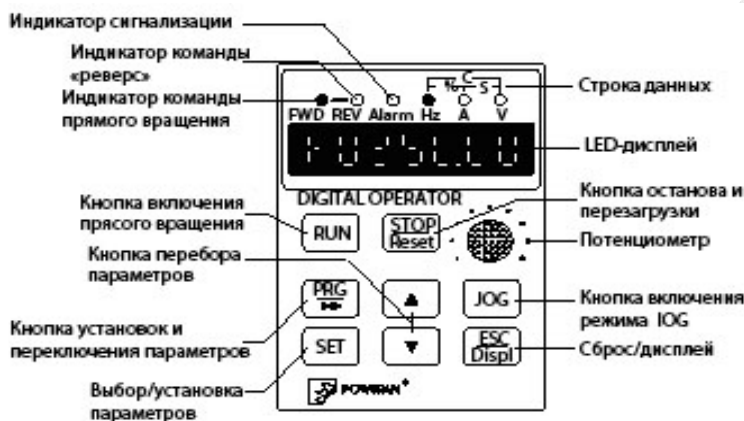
Индикатор сигнализации

Индикатор команды «реверс»

Индикатор команды прямого вращения

FWD REV Alarm Hz A V

%

C

S

Строка данных

LED-дисплей

DIGITAL OPERATOR

Кнопка включения прясого вращения

RUN

STOP Reset

Кнопка останова и перезагрузки

Потенциометр

Кнопка перебора параметров

Кнопка установок и переключения параметров

PRG

JOG

Кнопка включения режима JOG

SET

ESC Displ

Сброс/дисплей

Выбор/установка параметров

POWTRAN